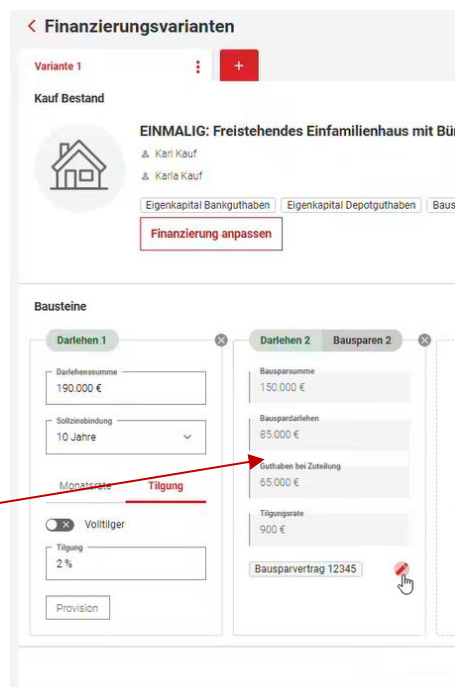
< Finanzierungsvarianten

Variante 1

+

Kauf Bestand

EINMALIG: Freistehendes Einfamilienhaus mit Bü

Karl Kauf

Karla Kauf

Eigenkapital Bankguthaben | Eigenkapital Depotguthaben | Baus

Finanzierung anpassen

Bausteine

Darlehen 1

Darlehenssumme
190.000 €

Sollzinsbindung
10 Jahre

Monatsrate | Tilgung

Volltilger

Tilgung
2 %

Provision

Darlehen 2 | Bausparen 2

Bausparsumme
150.000 €

Bauspardarlehen
85.000 €

Guthaben bei Zuteilung
65.000 €

Tilgungsrate
900 €

Bausparvertrag 12345